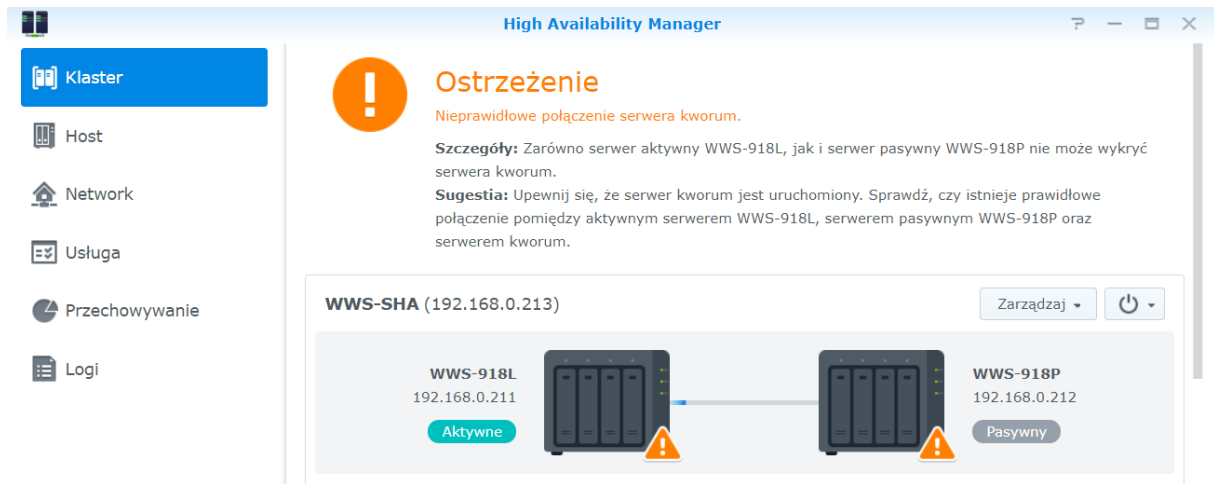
High Availability Manager

Klaster
Host
Network
Usługa
Przechowywanie
Logi

Ostrzeżenie
Nieprawidłowe połączenie serwera kworum.

**Szczegóły:** Zarówno serwer aktywny WWS-918L, jak i serwer pasywny WWS-918P nie może wykryć serwera kworum.
**Sugestia:** Upewnij się, że serwer kworum jest uruchomiony. Sprawdź, czy istnieje prawidłowe połączenie pomiędzy aktywnym serwerem WWS-918L, serwerem pasywnym WWS-918P oraz serwerem kworum.

WWS-SHA (192.168.0.213)
Zarządzaj

WWS-918L
192.168.0.211
Aktywne

WWS-918P
192.168.0.212
Pasywny